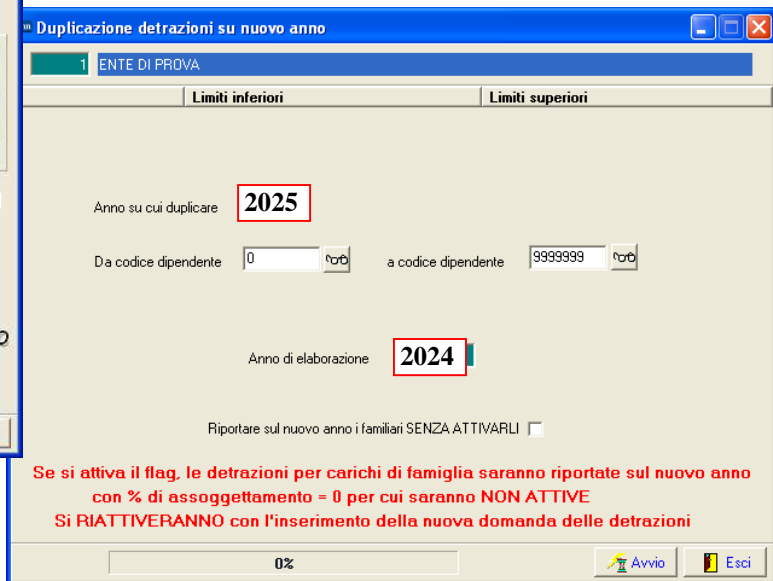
Duplicazione detrazioni su nuovo anno

1 ENTE DI PROVA

Limiti inferiori | Limiti superiori

Anno su cui duplicare 2025

Da codice dipendente 0 a codice dipendente 9999999

Anno di elaborazione 2024

Riportare sul nuovo anno i familiari SENZA ATTIVARLI

Se si attiva il flag, le detrazioni per carichi di famiglia saranno riportate sul nuovo anno con % di assoggettamento = 0 per cui saranno NON ATTIVE

Si RIATTIVERANNO con l'inserimento della nuova domanda delle detrazioni

0%

Avvio

Esci